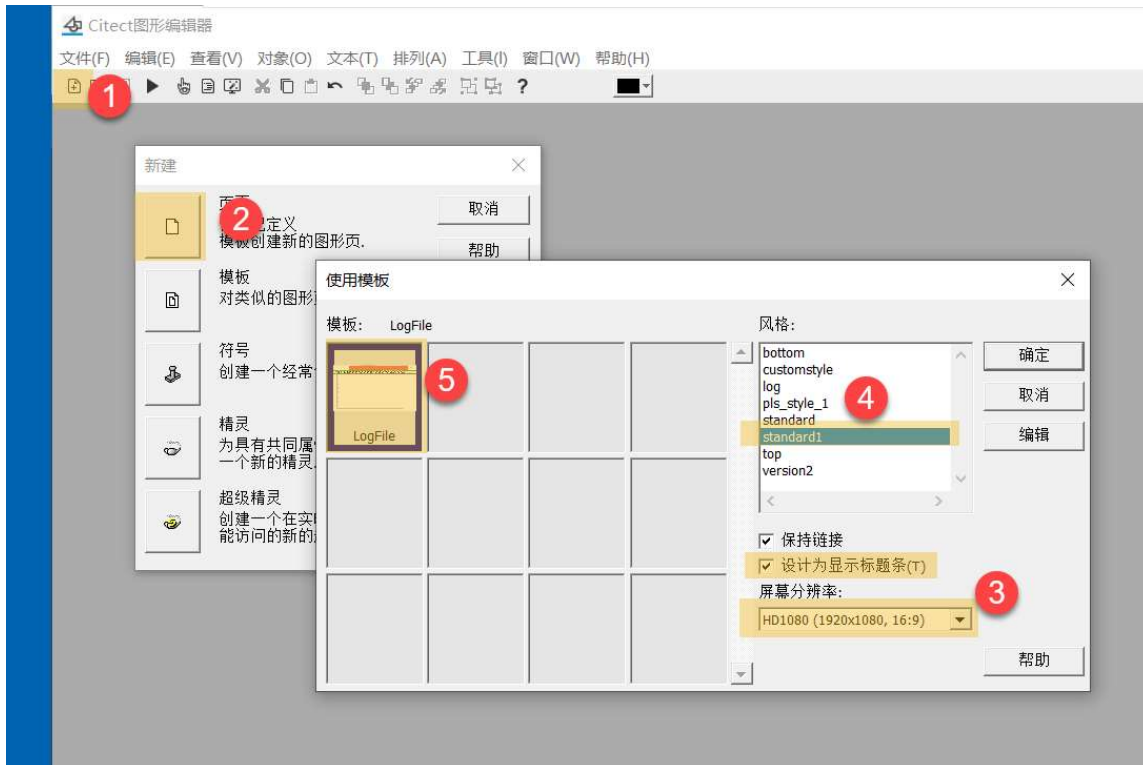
Citect图形编辑器

文件(F) 编辑(E) 查看(V) 对象(O) 文本(T) 排列(A) 工具(I) 窗口(W) 帮助(H)

1

新建

页面
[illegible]定义
模板创建新的图形页.

2

取消

帮助

模板
对类似的图形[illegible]

符号
创建一个经常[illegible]

精灵
为具有共同属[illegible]
一个新的精灵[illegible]

超级精灵
创建一个在实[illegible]
能访问的新的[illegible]

使用模板

模板: LogFile

LogFile

5

风格:

bottom
customstyle
log
pls_style_1
standard
standard1
top
version2

4

确定

取消

编辑

保持链接

设计为显示标题条(T)

屏幕分辨率:

3

HD1080 (1920x1080, 16:9)

帮助